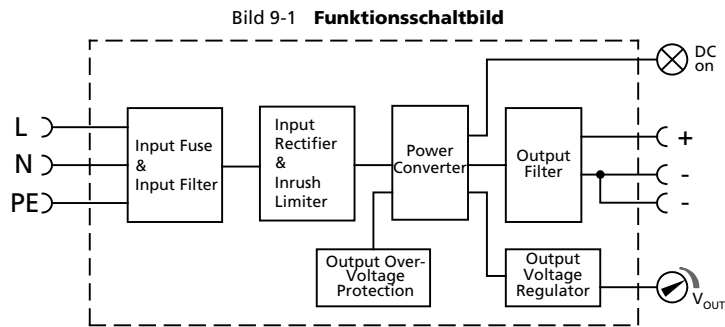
Bild 9-1 **Funktionsschaltbild**

L
N
PE

Input Fuse & Input Filter

Input Rectifier & Inrush Limiter

Power Converter

Output Filter

DC on

+
-
-

Output Over-Voltage Protection

Output Voltage Regulator

$V_{OUT}$